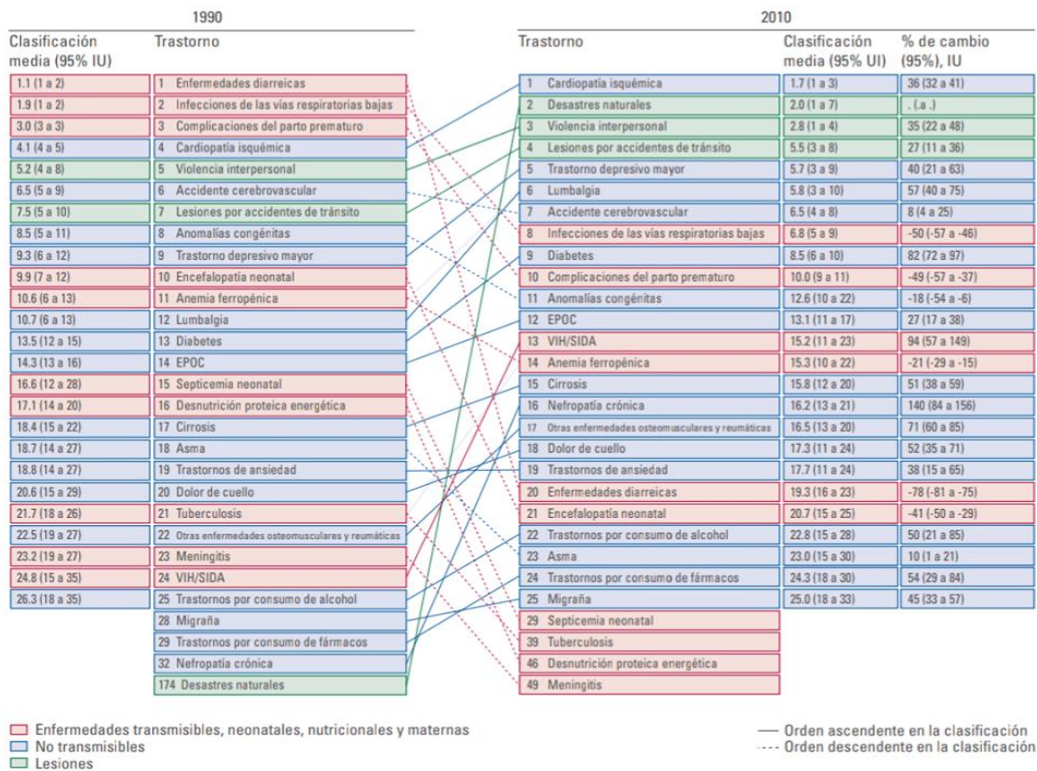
1990

| Clasificación media (95% IU) | Trastorno |
|---|---|
| 1.1 (1 a 2) | 1 Enfermedades diarreicas |
| 1.9 (1 a 2) | 2 Infecciones de las vías respiratorias bajas |
| 3.0 (3 a 3) | 3 Complicaciones del parto prematuro |
| 4.1 (4 a 5) | 4 Cardiopatía isquémica |
| 5.2 (4 a 8) | 5 Violencia interpersonal |
| 6.5 (5 a 9) | 6 Accidente cerebrovascular |
| 7.5 (5 a 10) | 7 Lesiones por accidentes de tránsito |
| 8.5 (5 a 11) | 8 Anomalías congénitas |
| 9.3 (6 a 12) | 9 Trastorno depresivo mayor |
| 9.9 (7 a 12) | 10 Encefalopatía neonatal |
| 10.6 (6 a 13) | 11 Anemia ferropénica |
| 10.7 (6 a 13) | 12 Lumbalgia |
| 13.5 (12 a 15) | 13 Diabetes |
| 14.3 (13 a 16) | 14 EPOC |
| 16.6 (12 a 28) | 15 Septicemia neonatal |
| 17.1 (14 a 20) | 16 Desnutrición proteica energética |
| 18.4 (15 a 22) | 17 Cirrosis |
| 18.7 (14 a 27) | 18 Asma |
| 18.8 (14 a 27) | 19 Trastornos de ansiedad |
| 20.6 (15 a 29) | 20 Dolor de cuello |
| 21.7 (18 a 26) | 21 Tuberculosis |
| 22.5 (19 a 27) | 22 Otras enfermedades osteomusculares y reumáticas |
| 23.2 (19 a 27) | 23 Meningitis |
| 24.8 (15 a 35) | 24 VIH/SIDA |
| 26.3 (18 a 35) | 25 Trastornos por consumo de alcohol |
| | 28 Migraña |
| | 29 Trastornos por consumo de fármacos |
| | 32 Nefropatía crónica |
| | 174 Desastres naturales |

2010

| Trastorno | Clasificación media (95% UI) | % de cambio (95%), IU |
|---|---|---|
| 1 Cardiopatía isquémica | 1.7 (1 a 3) | 36 (32 a 41) |
| 2 Desastres naturales | 2.0 (1 a 7) | . (.a .) |
| 3 Violencia interpersonal | 2.8 (1 a 4) | 35 (22 a 48) |
| 4 Lesiones por accidentes de tránsito | 5.5 (3 a 8) | 27 (11 a 36) |
| 5 Trastorno depresivo mayor | 5.7 (3 a 9) | 40 (21 a 63) |
| 6 Lumbalgia | 5.8 (3 a 10) | 57 (40 a 75) |
| 7 Accidente cerebrovascular | 6.5 (4 a 8) | 8 (4 a 25) |
| 8 Infecciones de las vías respiratorias bajas | 6.8 (5 a 9) | -50 (-57 a -46) |
| 9 Diabetes | 8.5 (6 a 10) | 82 (72 a 97) |
| 10 Complicaciones del parto prematuro | 10.0 (9 a 11) | -49 (-57 a -37) |
| 11 Anomalías congénitas | 12.6 (10 a 22) | -18 (-54 a -6) |
| 12 EPOC | 13.1 (11 a 17) | 27 (17 a 38) |
| 13 VIH/SIDA | 15.2 (11 a 25) | 94 (57 a 149) |
| 14 Anemia ferropénica | 15.3 (10 a 22) | -21 (-29 a -15) |
| 15 Cirrosis | 15.8 (12 a 20) | 51 (38 a 59) |
| 16 Nefropatía crónica | 16.2 (13 a 21) | 140 (84 a 156) |
| 17 Otras enfermedades osteomusculares y reumáticas | 16.5 (13 a 20) | 71 (60 a 85) |
| 18 Dolor de cuello | 17.3 (11 a 24) | 52 (35 a 71) |
| 19 Trastornos de ansiedad | 17.7 (11 a 24) | 38 (15 a 65) |
| 20 Enfermedades diarreicas | 19.3 (16 a 23) | -78 (-81 a -75) |
| 21 Encefalopatía neonatal | 20.7 (15 a 25) | -41 (-50 a -29) |
| 22 Trastornos por consumo de alcohol | 22.8 (15 a 28) | 50 (21 a 85) |
| 23 Asma | 23.0 (15 a 30) | 10 (1 a 21) |
| 24 Trastornos por consumo de fármacos | 24.3 (18 a 30) | 54 (29 a 84) |
| 25 Migraña | 25.0 (18 a 33) | 45 (33 a 57) |
| 29 Septicemia neonatal | | |
| 39 Tuberculosis | | |
| 46 Desnutrición proteica energética | | |
| 49 Meningitis | | |

Enfermedades transmisibles, neonatales, nutricionales y maternas
No transmisibles
Lesiones

— Orden ascendente en la clasificación
---- Orden descendente en la clasificación